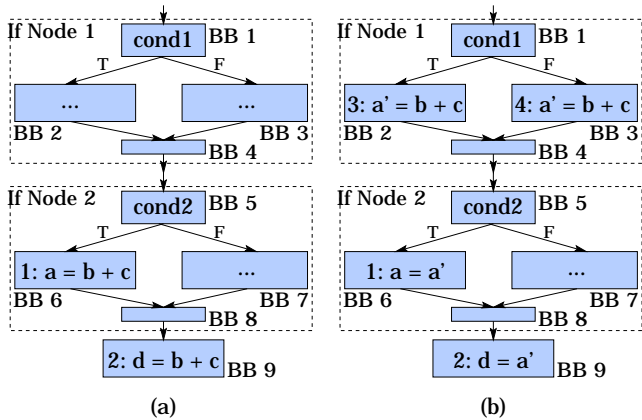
If Node 1
cond1 BB 1
T F
... ...
BB 2 BB 3
BB 4
If Node 2
cond2 BB 5
T F
1: a = b + c ...
BB 6 BB 7
BB 8
2: d = b + c BB 9
(a)

If Node 1
cond1 BB 1
T F
3: a' = b + c 4: a' = b + c
BB 2 BB 3
BB 4
If Node 2
cond2 BB 5
T F
1: a = a' ...
BB 6 BB 7
BB 8
2: d = a' BB 9
(b)